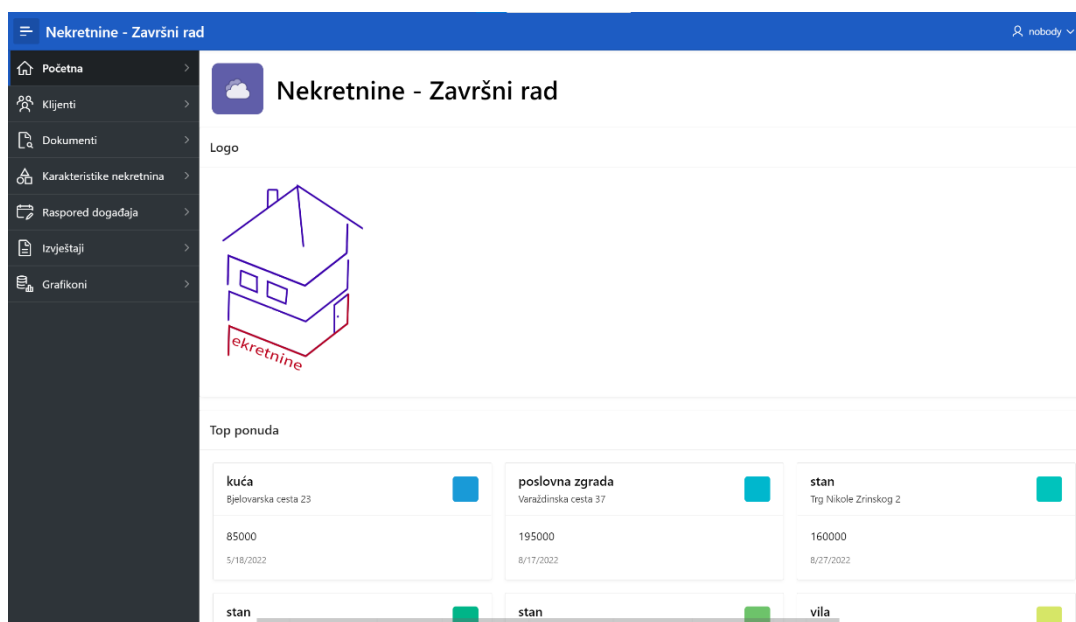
Nekretnine - Završni rad

nobody

Početna

Klijenti

Dokumenti

Karakteristike nekretnina

Raspored događaja

Izvještaji

Grafikoni

Nekretnine - Završni rad

Logo

ekretnine

Top ponuda

kuća
Bjelovarska cesta 23

85000

5/18/2022

poslovna zgrada
Varaždinska cesta 37

195000

8/17/2022

stan
Trg Nikole Zrinskog 2

160000

8/27/2022

stan

stan

vila